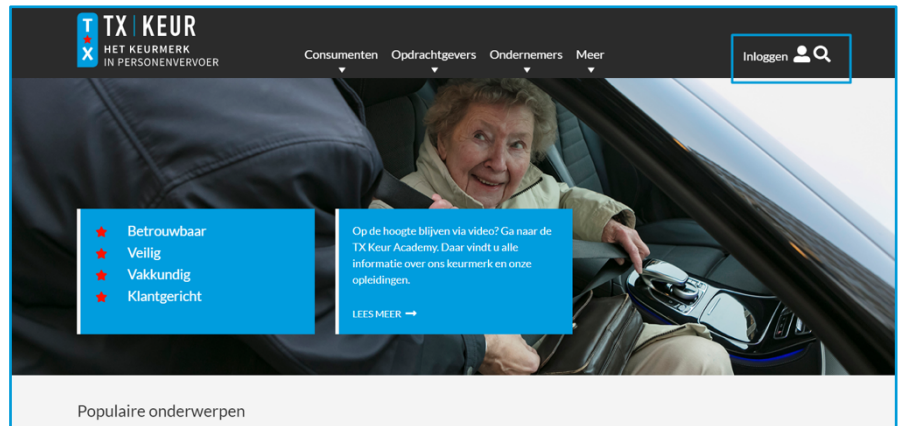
TX KEUR
HET KEURMERK IN PERSONENVERVOER

Consumenten Opdrachtgevers Ondernemers Meer

Inloggen

Betrouwbaar
Veilig
Vakkundig
Klantgericht

Op de hoogte blijven via video? Ga naar de TX Keur Academy. Daar vindt u alle informatie over ons keurmerk en onze opleidingen.

LEES MEER

Populaire onderwerpen